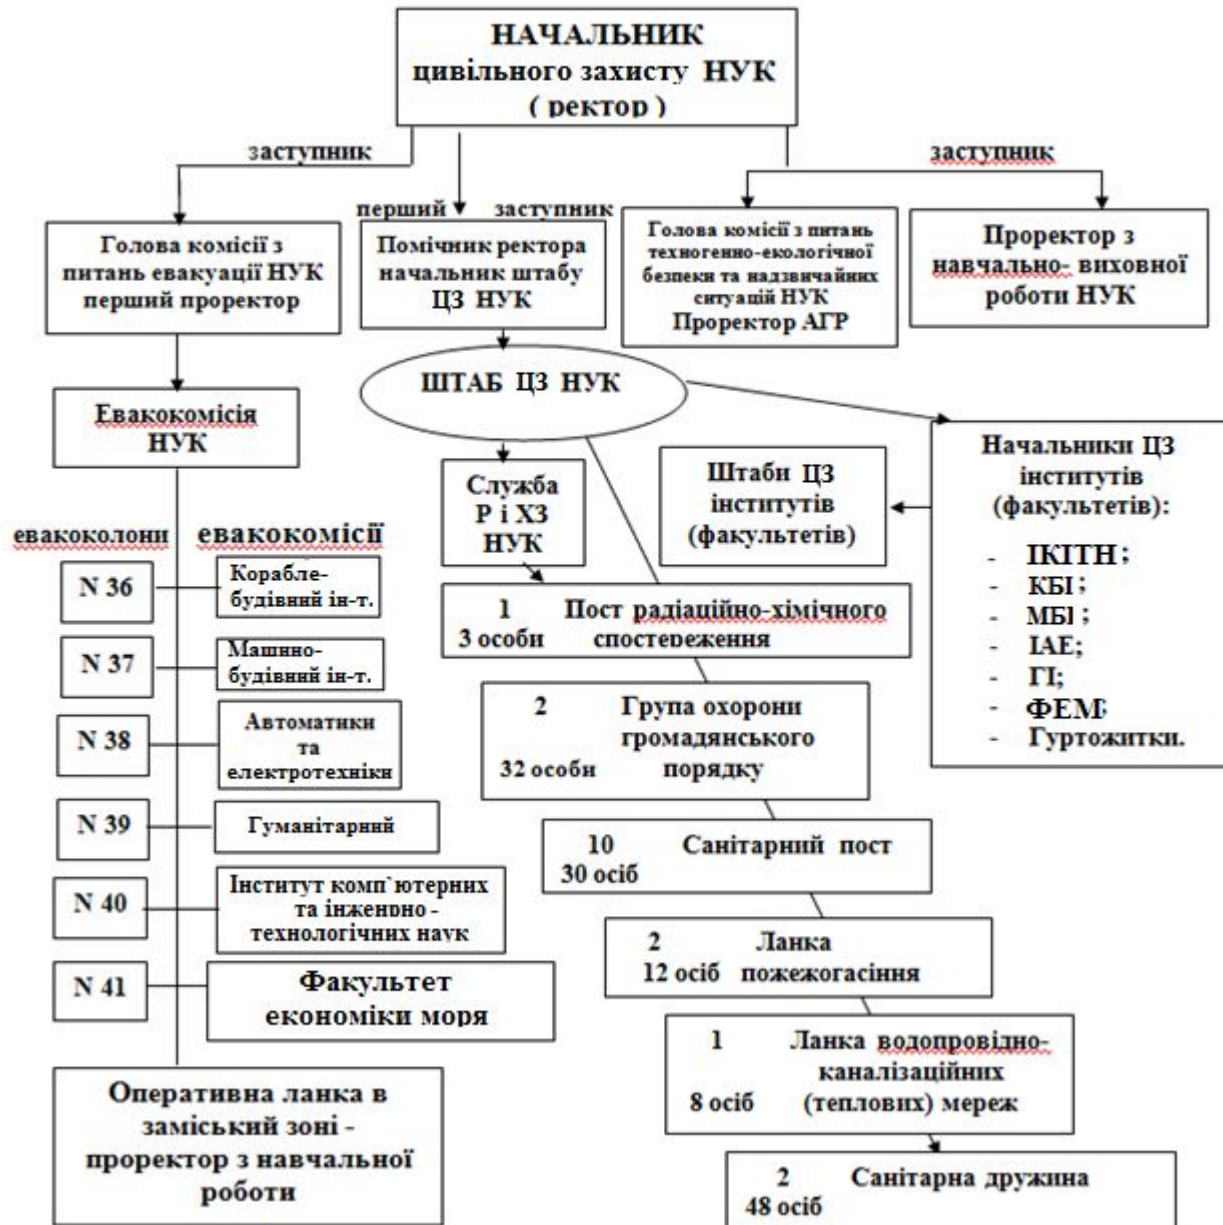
НАЧАЛЬНИК цивільного захисту НУК ( ректор )

заступник

перший заступник

заступник

Голова комісії з питань евакуації НУК перший проректор

Помічник ректора начальник штабу ЦЗ НУК

Голова комісії з питань техногенно-екологічної безпеки та надзвичайних ситуацій НУК Проректор АГР

Проректор з навчально- виховної роботи НУК

Евакокомісія НУК

ШТАБ ЦЗ НУК

Начальники ЦЗ інститутів (факультетів):
- ІКІТН;
- КБІ;
- МБІ;
- ІАЕ;
- ГІ;
- ФЕМ;
- Гуртожитки.

Штаби ЦЗ інститутів (факультетів)

Служба Р і ХЗ НУК

евакоколони

евакокомісії

| N 36 | Кораблебудівний ін-т. |
|---|---|
| N 37 | Машнобудівний ін-т. |
| N 38 | Автоматики та електротехніки |
| N 39 | Гуманітарний |
| N 40 | Інститут комп`ютерних та інженрно - технологічних наук |
| N 41 | Факультет економіки моря |

1 3 особи Пост радіаційно-хімічного спостереження

2 32 особи Група охорони громадянського порядку

10 30 осіб Санітарний пост

2 12 осіб Ланка пожежогасіння

1 8 осіб Ланка водопровідно-каналізаційних (теплових) мереж

2 48 осіб Санітарна дружина

Оперативна ланка в заміській зоні - проректор з навчальної роботи